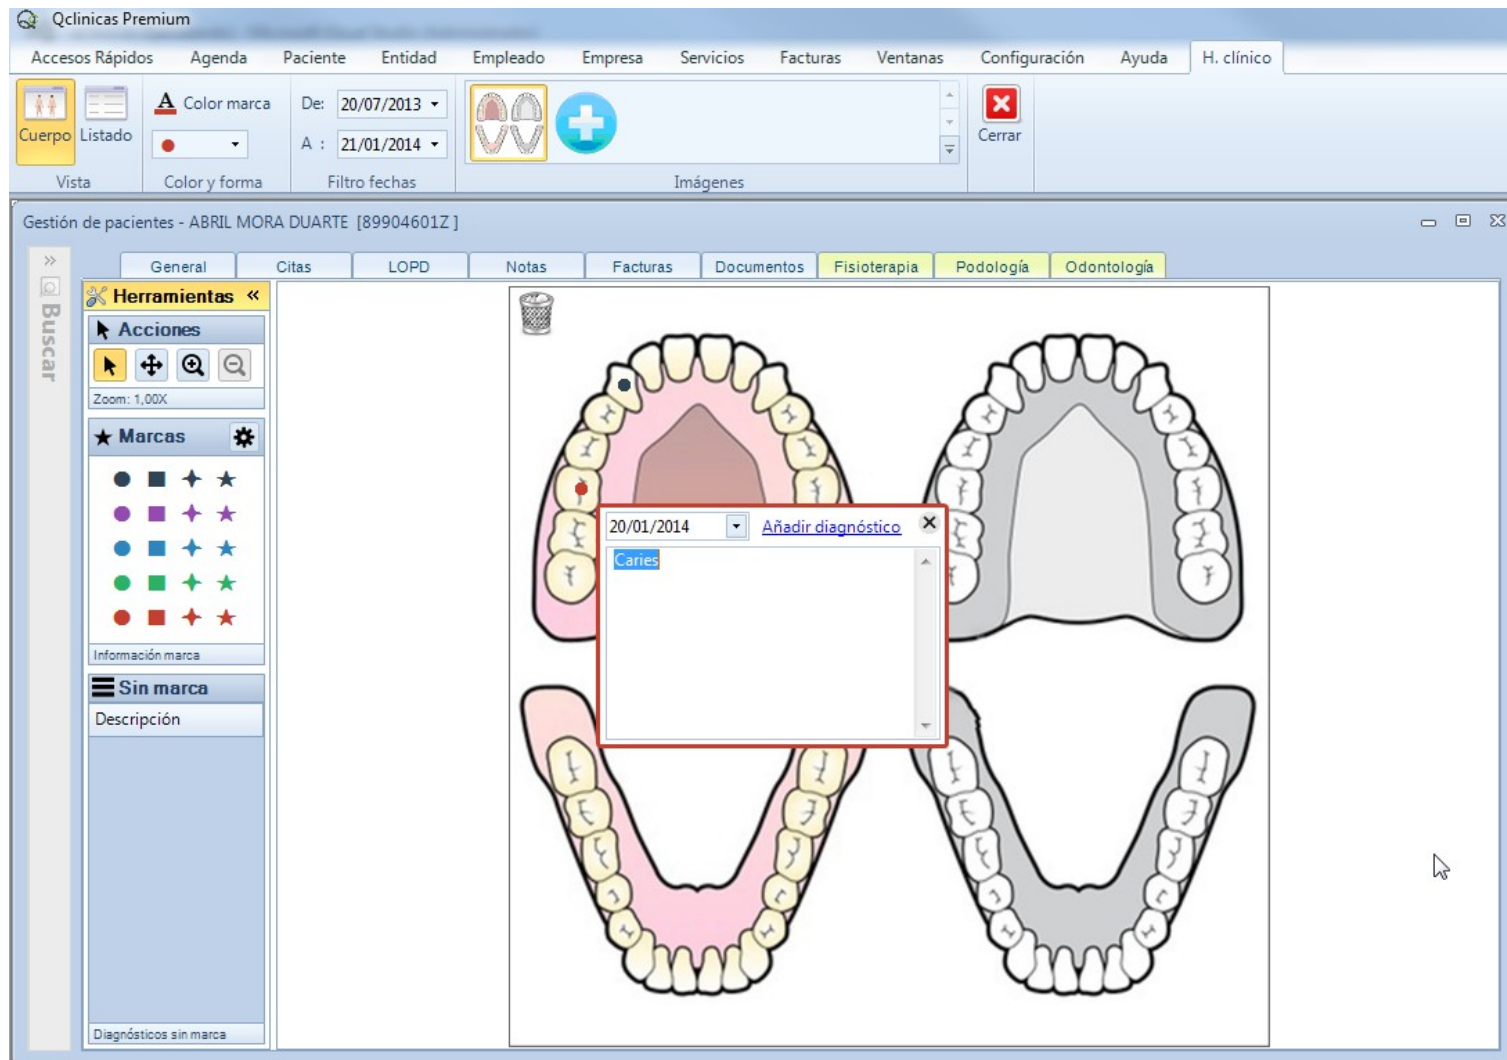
Qclinicas Premium

Accesos Rápidos Agenda Paciente Entidad Empleado Empresa Servicios Facturas Ventanas Configuración Ayuda H. clínico

Cuerpo Listado
Vista

Color marca
Color y forma

De: 20/07/2013
A : 21/01/2014
Filtro fechas

Imágenes

Cerrar

Gestión de pacientes - ABRIL MORA DUARTE [89904601Z]

Buscar

General Citas LOPD Notas Facturas Documentos Fisioterapia Podología Odontología

Herramientas «

Acciones

Zoom: 1,00X

Marcas

Información marca

Sin marca

Descripción

Diagnósticos sin marca

20/01/2014 Añadir diagnóstico

Caries